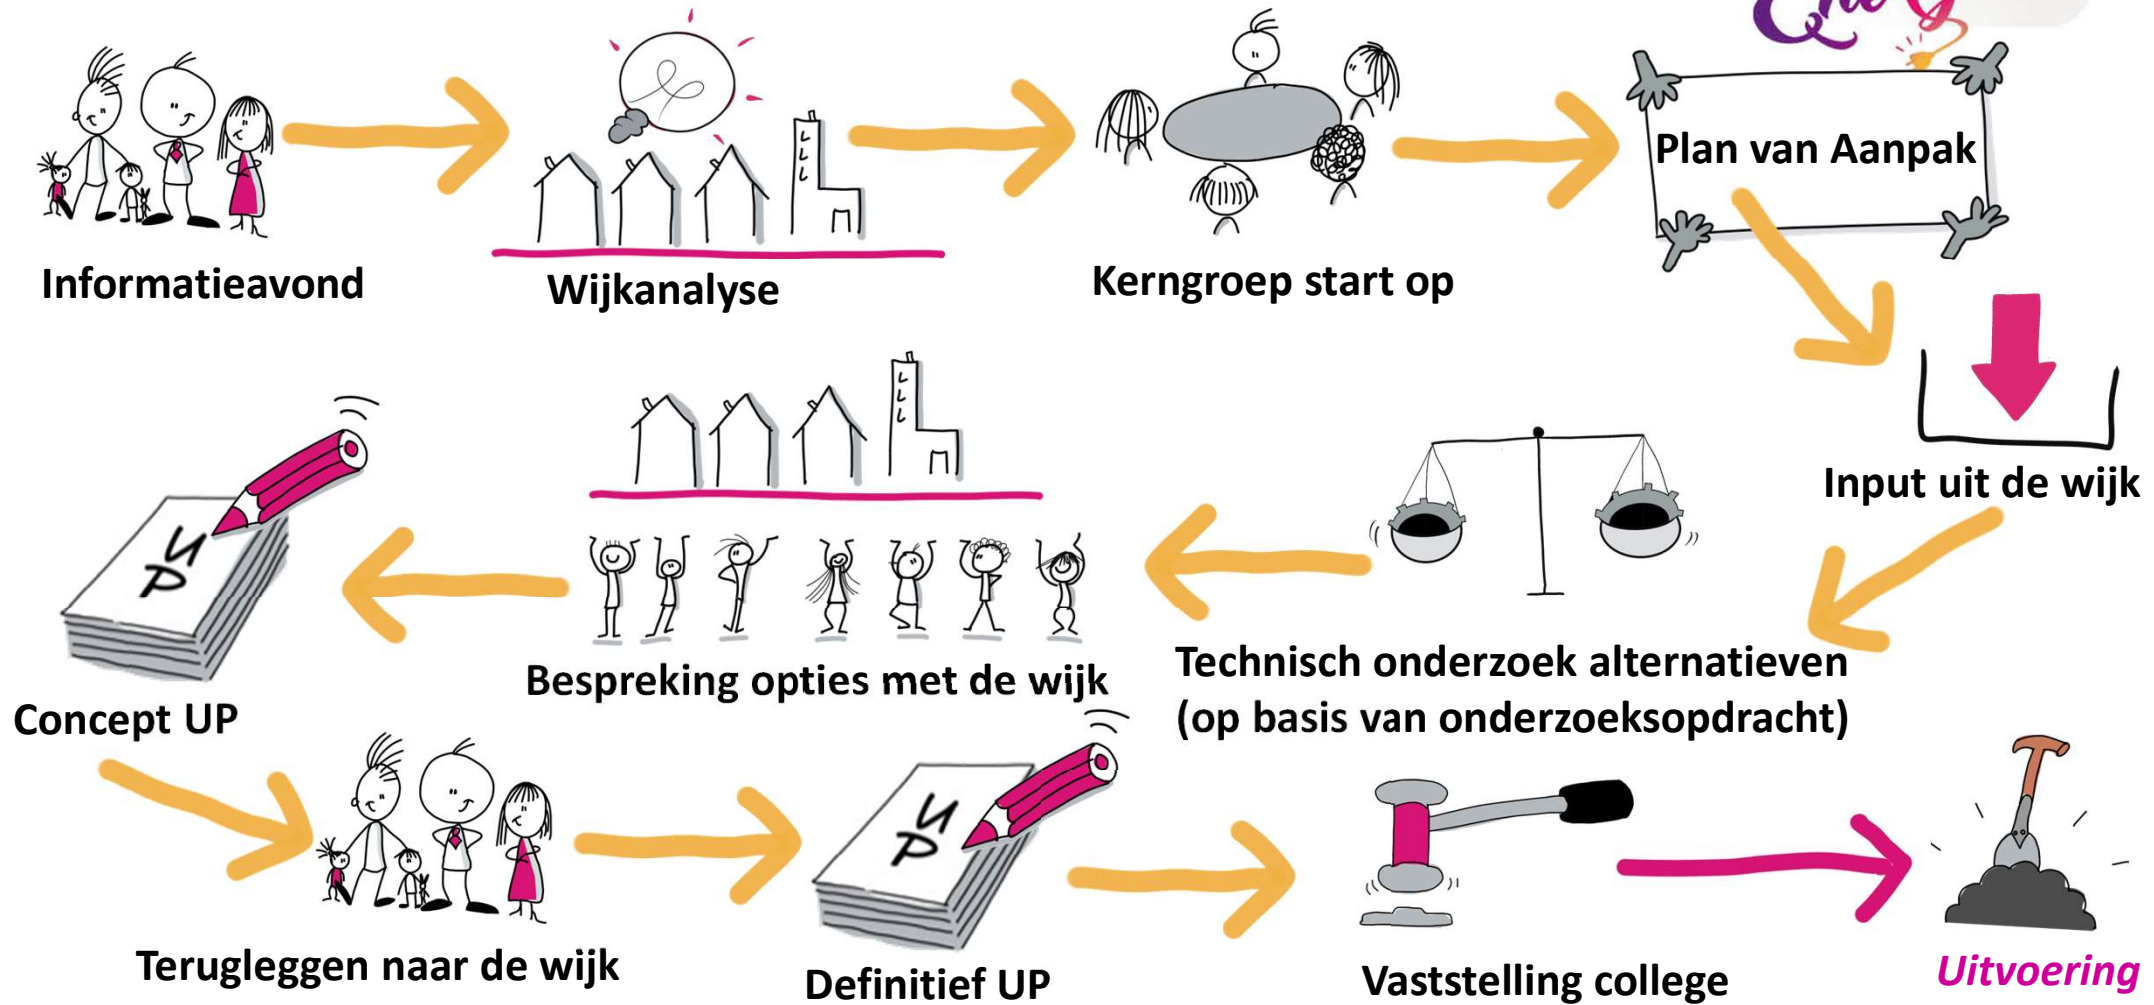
Informatieavond

Wijkanalyse

Kerngroep start op

Plan van Aanpak

Input uit de wijk

Technisch onderzoek alternatieven (op basis van onderzoeksopdracht)

Bespreking opties met de wijk

UP

Concept UP

Terugleggen naar de wijk

UP

Definitief UP

Vaststelling college

Uitvoering